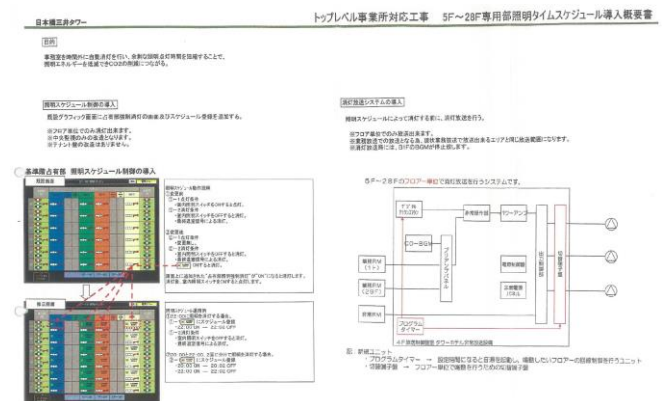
日本橋三井タワー

トップレベル事業所対応工事　5F～28F専用部照明タイムスケジュール導入概要書

目的

事務室を時間外に自動消灯を行い、全館の空調消灯の時間を短縮することで、照明エネルギーを低減でき$CO_2$の削減につながる。

照明スケジュール制御の導入

照明グラフィック画面に占有部照明消灯の画面及びスケジュール登録を追加する。

※フロア単位でのみ消灯出来ます。
※中央監視のみの変更となります。
※テナント側の画面は変わりません。

消灯放送システムの導入

照明スケジュールによって消灯する前に、消灯放送を行う。

※フロア単位での放送出来ます。
※業務放送での放送となる為、現状業務放送で放送出来るエリアと同じ放送範囲になります。
※消灯放送時には、26FのBGMが停止します。

基準階点者部　照明スケジュール制御の導入

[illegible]

5F～28Fのフロアー単位で消灯放送を行うシステムです。

デジタル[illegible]
CD-BGM
非常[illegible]
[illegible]アンプ
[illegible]
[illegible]
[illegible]
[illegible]FM
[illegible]

※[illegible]

新設ユニット
・プログラムタイマー → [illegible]
・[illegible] → フロアー単位で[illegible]